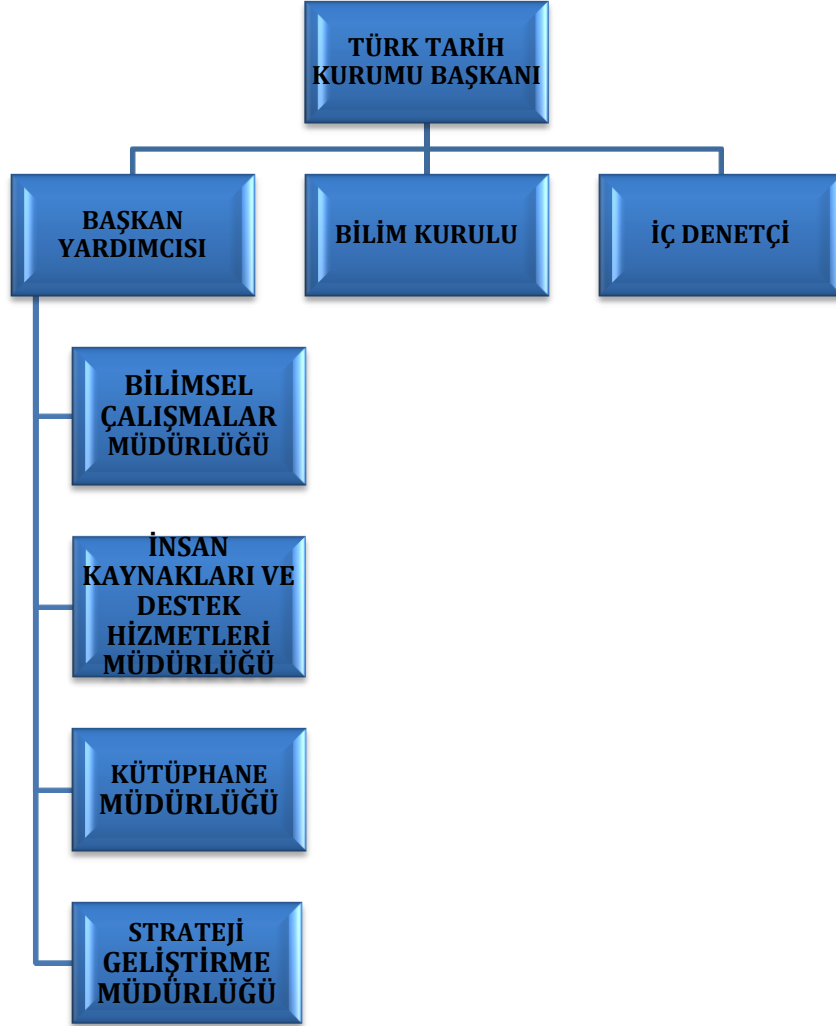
TÜRK TARİH KURUMU BAŞKANI

BAŞKAN YARDIMCISI

BİLİM KURULU

İÇ DENETÇİ

BİLİMSEL ÇALIŞMALAR MÜDÜRLÜĞÜ

İNSAN KAYNAKLARI VE DESTEK HİZMETLERİ MÜDÜRLÜĞÜ

KÜTÜPHANE MÜDÜRLÜĞÜ

STRATEJİ GELİŞTİRME MÜDÜRLÜĞÜ